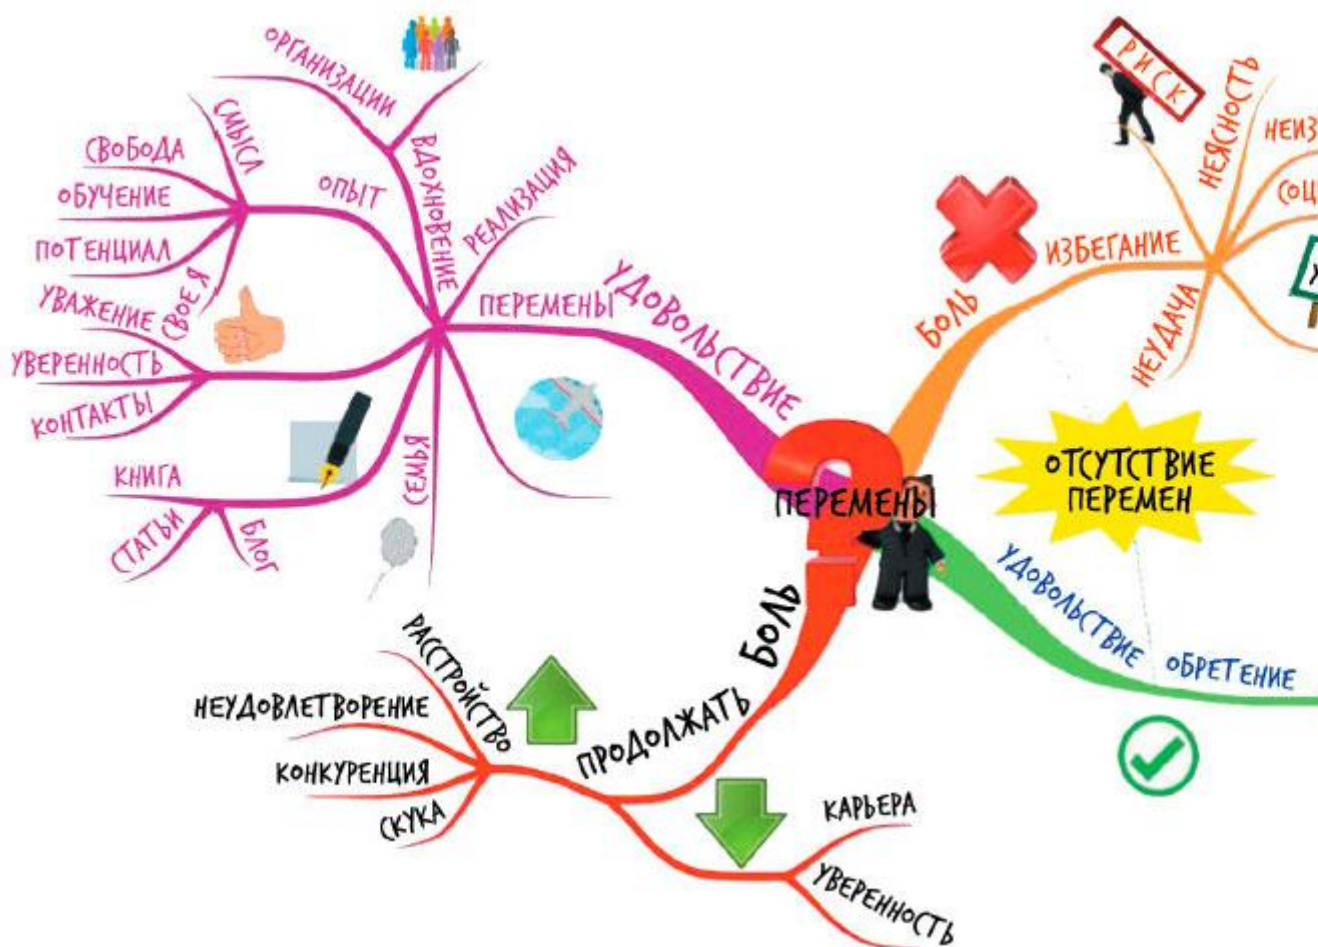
ОРГАНИЗАЦИИ
СМЫСЛ
СВОБОДА
ОБУЧЕНИЕ
ПОТЕНЦИАЛ
ОПЫТ
ВДОХНОВЕНИЕ
РЕАЛИЗАЦИЯ
УВАЖЕНИЕ
СВОЕЯ
УВЕРЕННОСТЬ
КОНТАКТЫ
ПЕРЕМЕНЫ
УДОВОЛЬСТВИЕ
КНИГА
СТАТЬИ
БЛОГ
СЕМЬЯ
РИСК
НЕЯСНОСТЬ
НЕИЗ
СОЦ
ИЗБЕГАНИЕ
БОЛЬ
НЕУДАЧА
ОТСУТСТВИЕ ПЕРЕМЕН
ПЕРЕМЕНЫ
УДОВОЛЬСТВИЕ
ОБРЕТЕНИЕ
БОЛЬ
ПРОДОЛЖАТЬ
РАССТРОЙСТВО
НЕУДОВЛЕТВОРЕНИЕ
КОНКУРЕНЦИЯ
СКУКА
КАРЬЕРА
УВЕРЕННОСТЬ